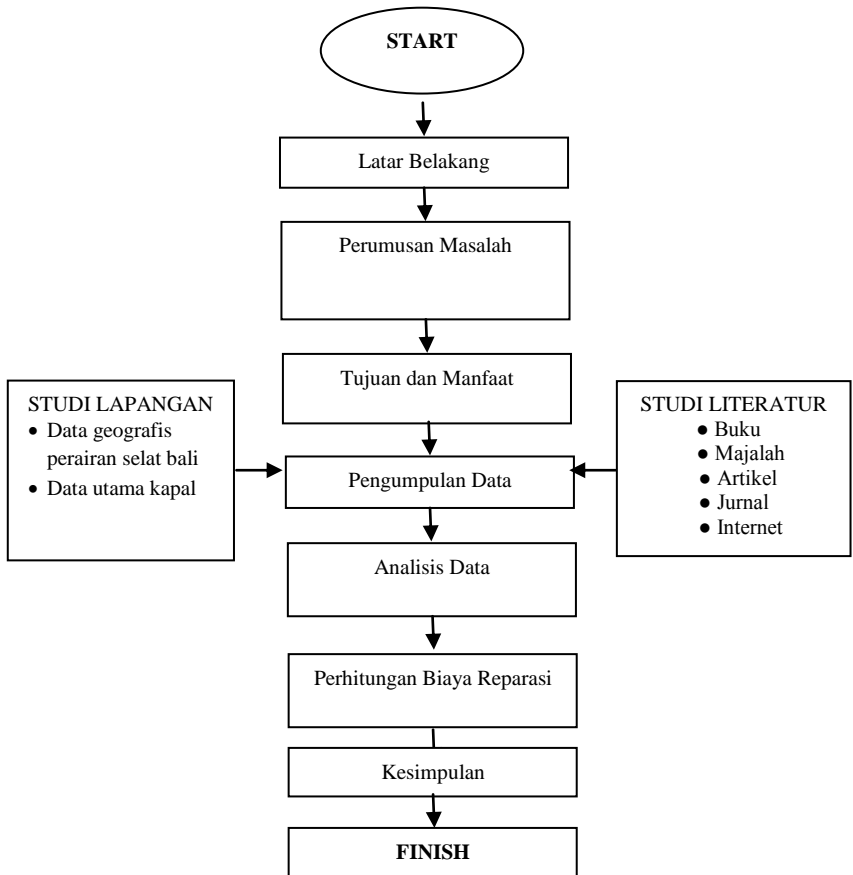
START

Latar Belakang

Perumusan Masalah

Tujuan dan Manfaat

STUDI LAPANGAN
- Data geografis perairan selat bali
- Data utama kapal

Pengumpulan Data

STUDI LITERATUR
- Buku
- Majalah
- Artikel
- Jurnal
- Internet

Analisis Data

Perhitungan Biaya Reparasi

Kesimpulan

FINISH